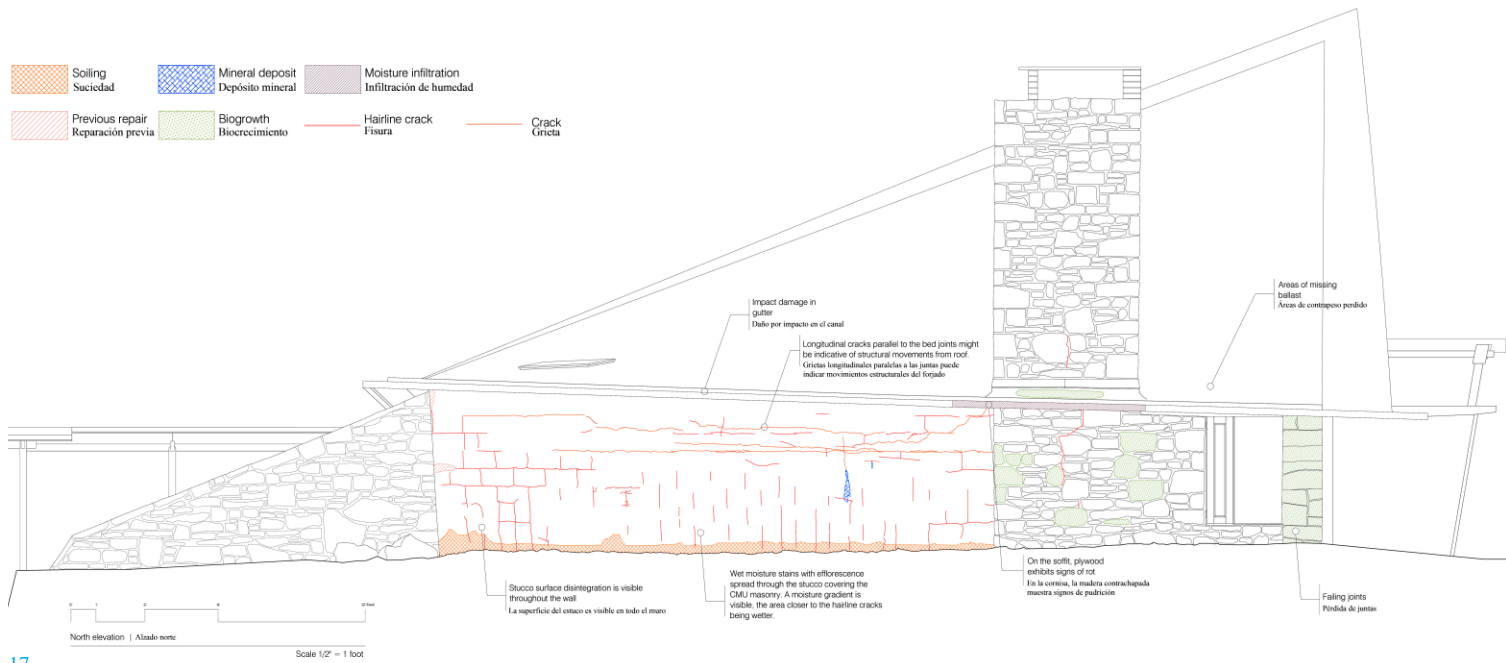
Soiling
Suciedad

Mineral deposit
Depósito mineral

Moisture infiltration
Infiltración de humedad

Previous repair
Reparación previa

Biogrowth
Biocrecimiento

Hairline crack
Fisura

Crack
Grieta

Areas of missing ballast
Áreas de contrapeso perdido

Impact damage in gutter
Daño por impacto en el canal

Longitudinal cracks parallel to the bed joints might be indicative of structural movements from roof.
Grietas longitudinales paralelas a las juntas puede indicar movimientos estructurales del forjado

Stucco surface disintegration is visible throughout the wall
La superficie del estuco es visible en todo el muro

Wet moisture stains with efflorescence spread through the stucco covering the CMU masonry. A moisture gradient is visible, the area closer to the hairline cracks being wetter.

On the soffit, plywood exhibits signs of rot
En la cornisa, la madera contrachapada muestra signos de pudrición

Failing joints
Pérdida de juntas

0 1 2 5 10 Feet

North elevation | Alzado norte

Scale 1/2" = 1 foot

17